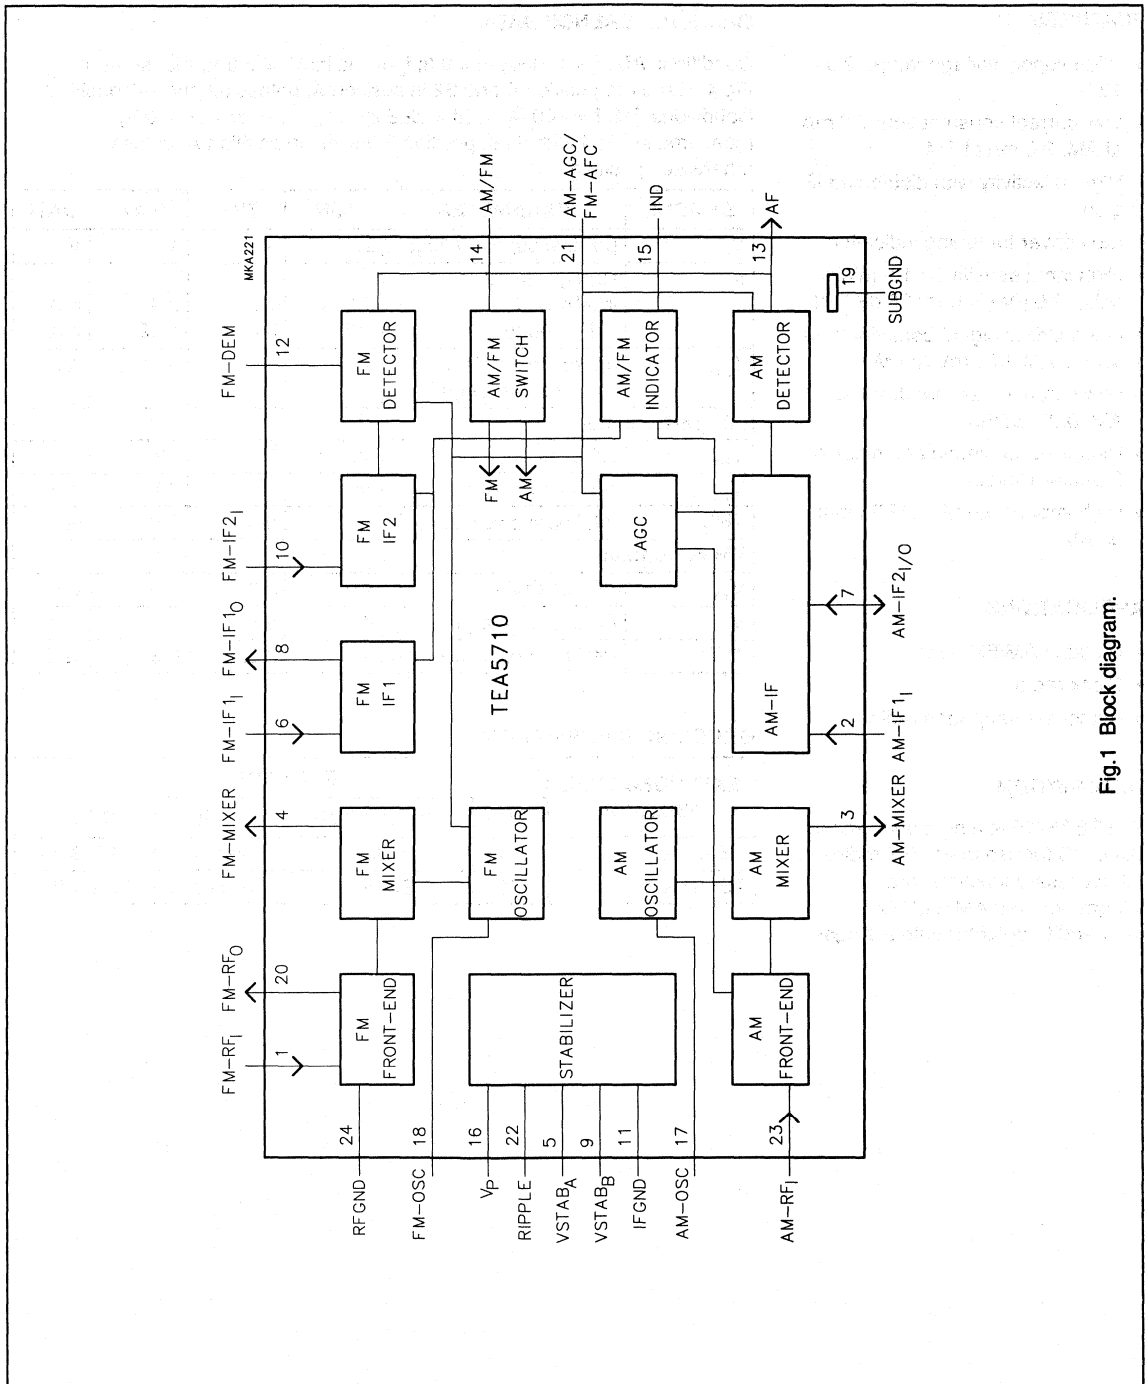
MKA221

TEA5710

FM-RF$_I$
1
FM-RF$_O$
20
FM-MIXER
4
FM-IF1$_I$
6
FM-IF1$_O$
8
FM-IF2$_I$
10
FM-DEM
12

FM FRONT-END
FM MIXER
FM IF1
FM IF2
FM DETECTOR

AM/FM
14
AM/FM SWITCH
FM
AM

AM-AGC/ FM-AFC
21
AGC

IND
15
AM/FM INDICATOR

AF
13
AM DETECTOR

19
SUBGND

FM OSCILLATOR
AM OSCILLATOR
STABILIZER
AM FRONT-END
AM MIXER
AM-IF

24
RFGND
18
FM-OSC
16
V$_P$
22
RIPPLE
5
VSTAB$_A$
9
VSTAB$_B$
11
IFGND
17
AM-OSC
23
AM-RF$_I$

3
AM-MIXER
2
AM-IF1$_I$
7
AM-IF2$_{I/O}$

Fig.1 Block diagram.